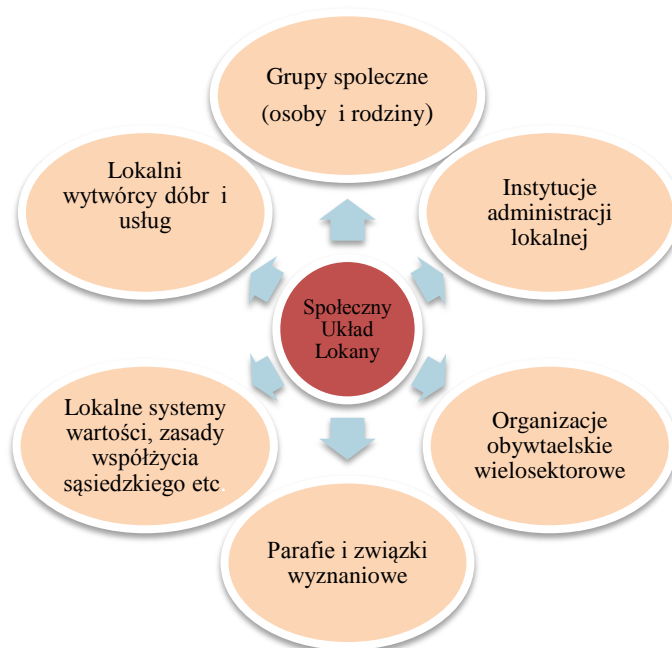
Grupy spoleczne
(osoby i rodziny)

Instytucje administracji lokalnej

Organizacje obywtaelskie wielosektorowe

Parafie i związki wyznaniowe

Lokalne systemy wartości, zasady współżycia sąsiedzkiego etc

Lokalni wytwórcy dóbr i usług

Społeczny Układ Lokany